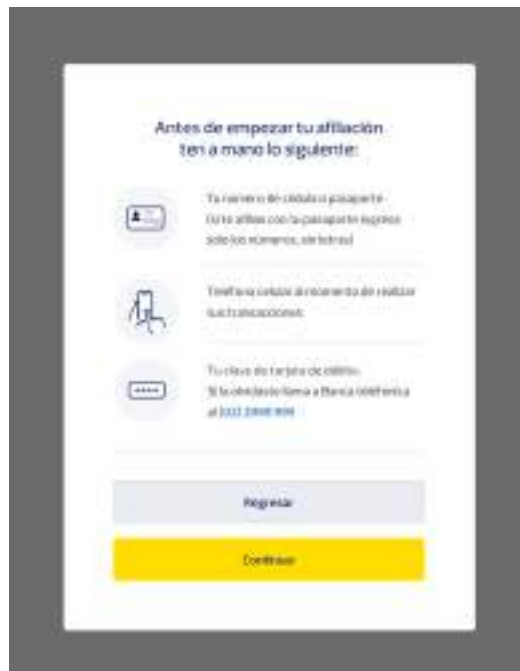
Antes de empezar tu afiliación ten a mano lo siguiente:

Tu número de cédula o pasaporte (si te afilias con tu pasaporte ingresa solo los números, sin letras)

Teléfono celular al momento de realizar tus transacciones

Tu clave de tarjeta de débito. Si la olvidaste llama a Banca telefónica al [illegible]

Regresar

Continuar